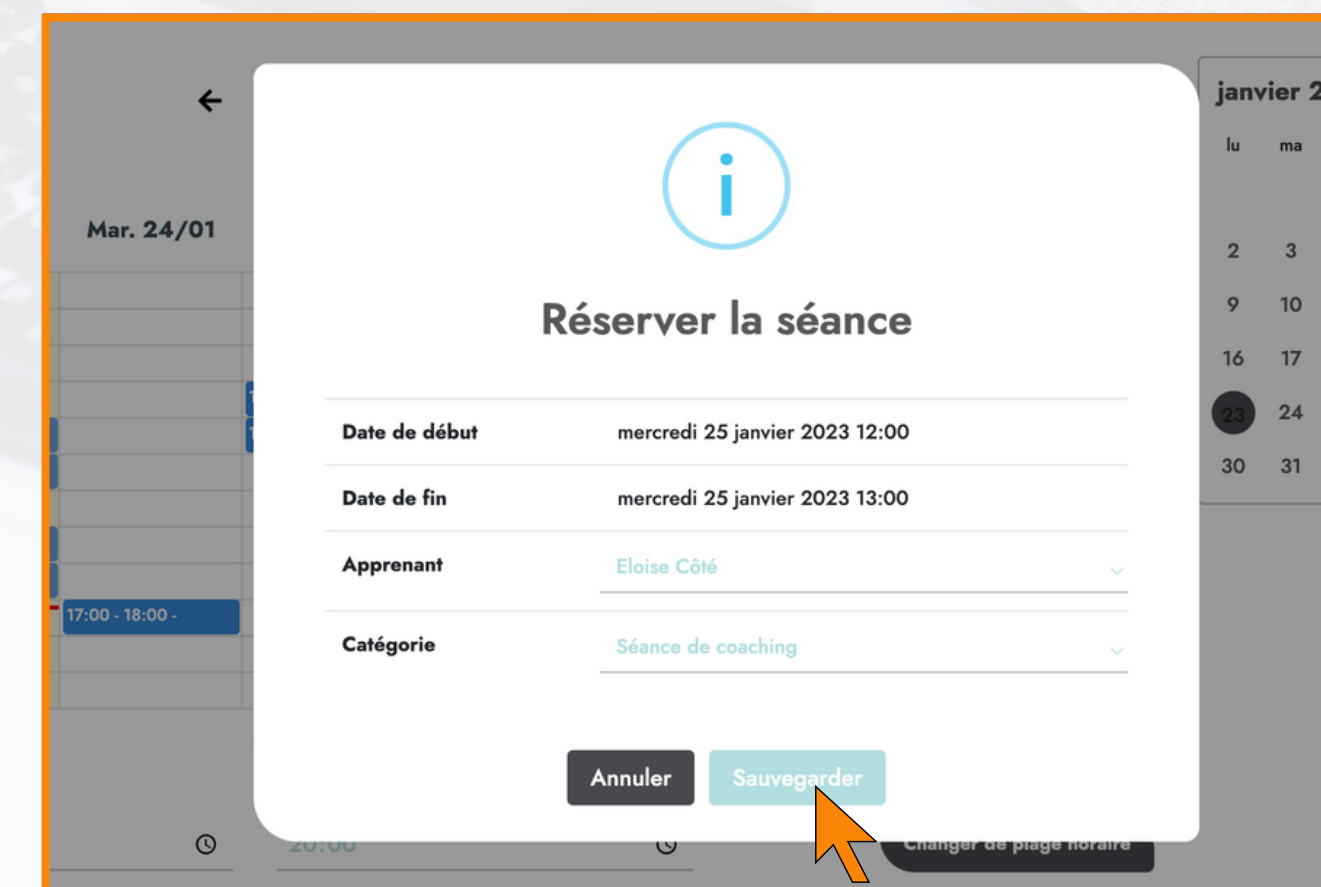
←

Mar. 24/01

17:00 - 18:00 -

janvier 2

lu ma

2 3
9 10
16 17
23 24
30 31

Réserver la séance

Date de début mercredi 25 janvier 2023 12:00

Date de fin mercredi 25 janvier 2023 13:00

Apprenant Eloise Côté

Catégorie Séance de coaching

Annuler Sauvegarder

20:00

Changer de plage horaire